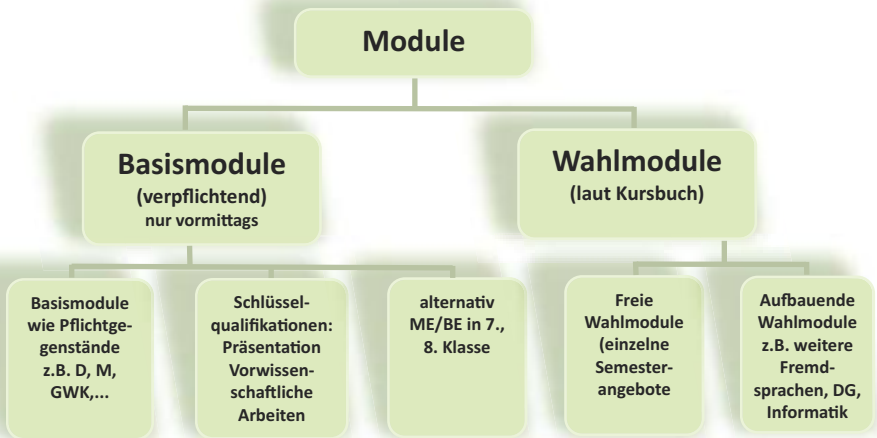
Module

Basismodule
(verpflichtend)
nur vormittags

Wahlmodule
(laut Kursbuch)

Basismodule wie Pflichtgegenstände z.B. D, M, GWK,...

Schlüsselqualifikationen: Präsentation Vorwissenschaftliche Arbeiten

alternativ ME/BE in 7., 8. Klasse

Freie Wahlmodule (einzelne Semesterangebote

Aufbauende Wahlmodule z.B. weitere Fremdsprachen, DG, Informatik